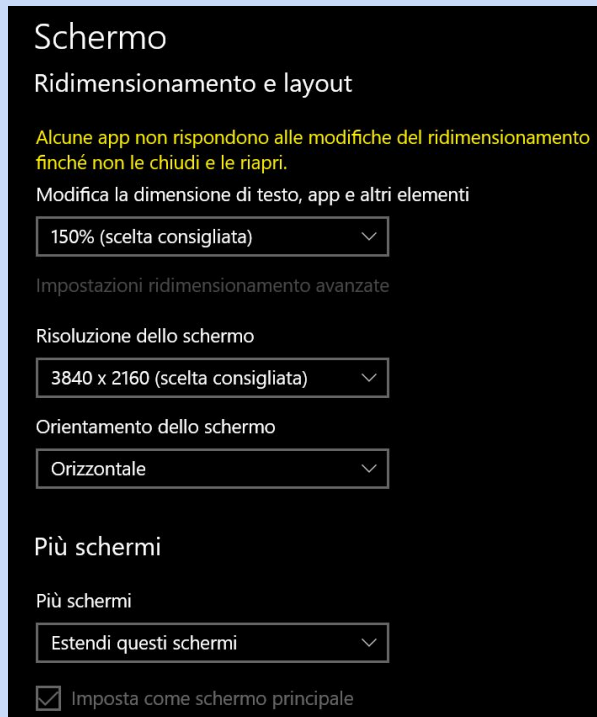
Schermo

Ridimensionamento e layout

Alcune app non rispondono alle modifiche del ridimensionamento finché non le chiudi e le riapri.

Modifica la dimensione di testo, app e altri elementi

150% (scelta consigliata)

Impostazioni ridimensionamento avanzate

Risoluzione dello schermo

3840 x 2160 (scelta consigliata)

Orientamento dello schermo

Orizzontale

Più schermi

Più schermi

Estendi questi schermi

Imposta come schermo principale